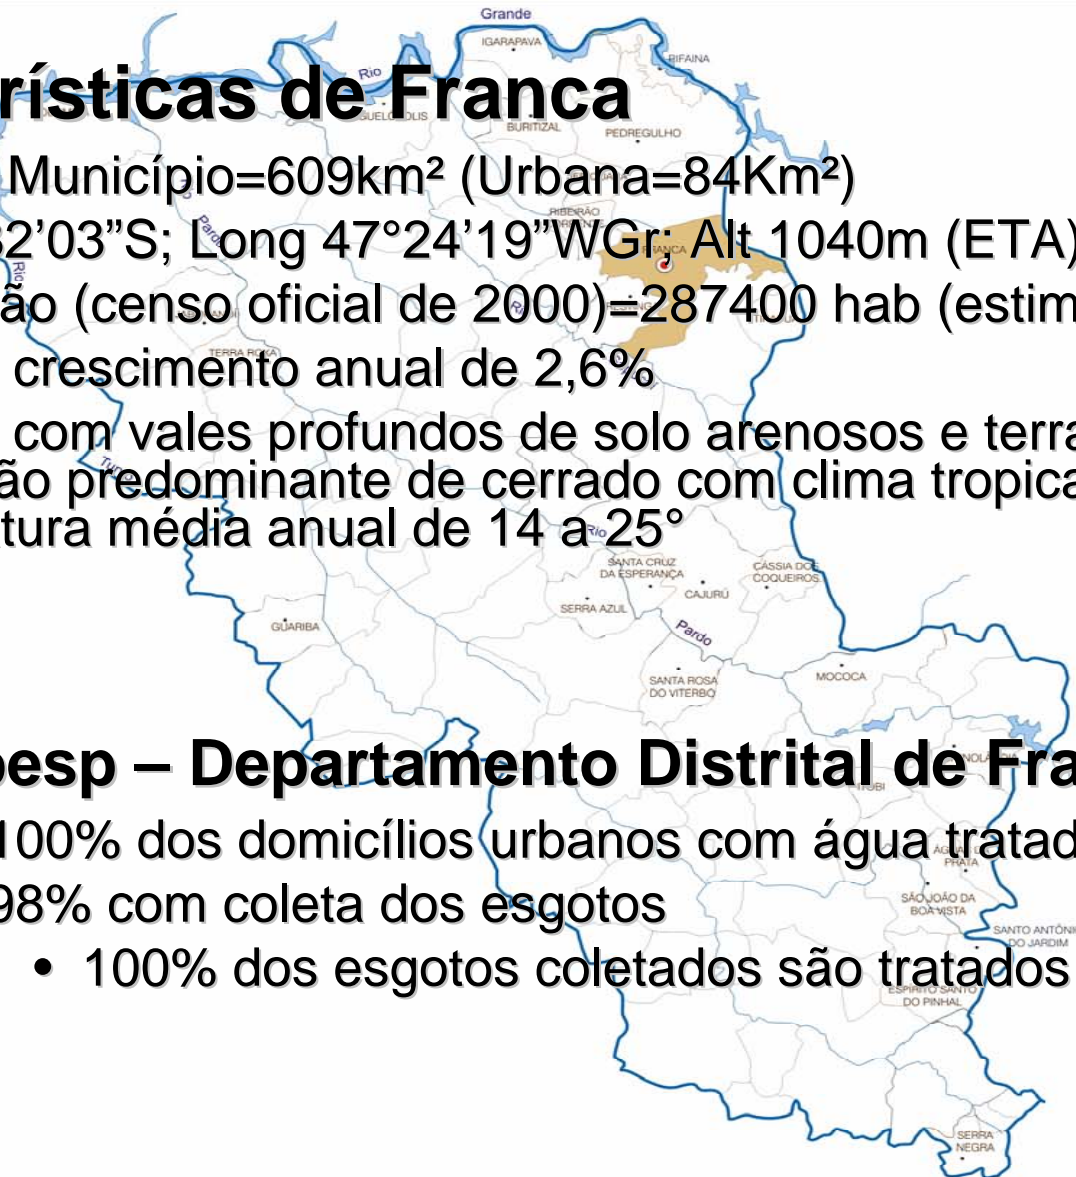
rísticas de Franca

Município=609km² (Urbana=84Km²)

32'03"S; Long 47°24'19"WGr; Alt 1040m (ETA)

ão (censo oficial de 2000)=287400 hab (estim

crescimento anual de 2,6%

com vales profundos de solo arenosos e terra

ão predominante de cerrado com clima tropica

tura média anual de 14 a 25°

besp – Departamento Distrital de Fra

100% dos domicílios urbanos com água tratad

98% com coleta dos esgotos

• 100% dos esgotos coletados são tratados

Grande
IGARAPAVA
RIFAINA
Rio
UELOPOLIS
BURITIZAL
PEDREGULHO
RIBEIRÃO
FRANCA
TERRA ROXA
Pardo
Rio
SANTA CRUZ DA ESPERANÇA
CÁSSIA DOS COQUEIROS
CAJURU
SERRA AZUL
GUARIBA
Pardo
SANTA ROSA DO VITERBO
MOCOCA
SÃO JOÃO DA BOA VISTA
SANTO ANTÔNIO DO JARDIM
ESPÍRITO SANTO DO PINHAL
SERRA NEGRA